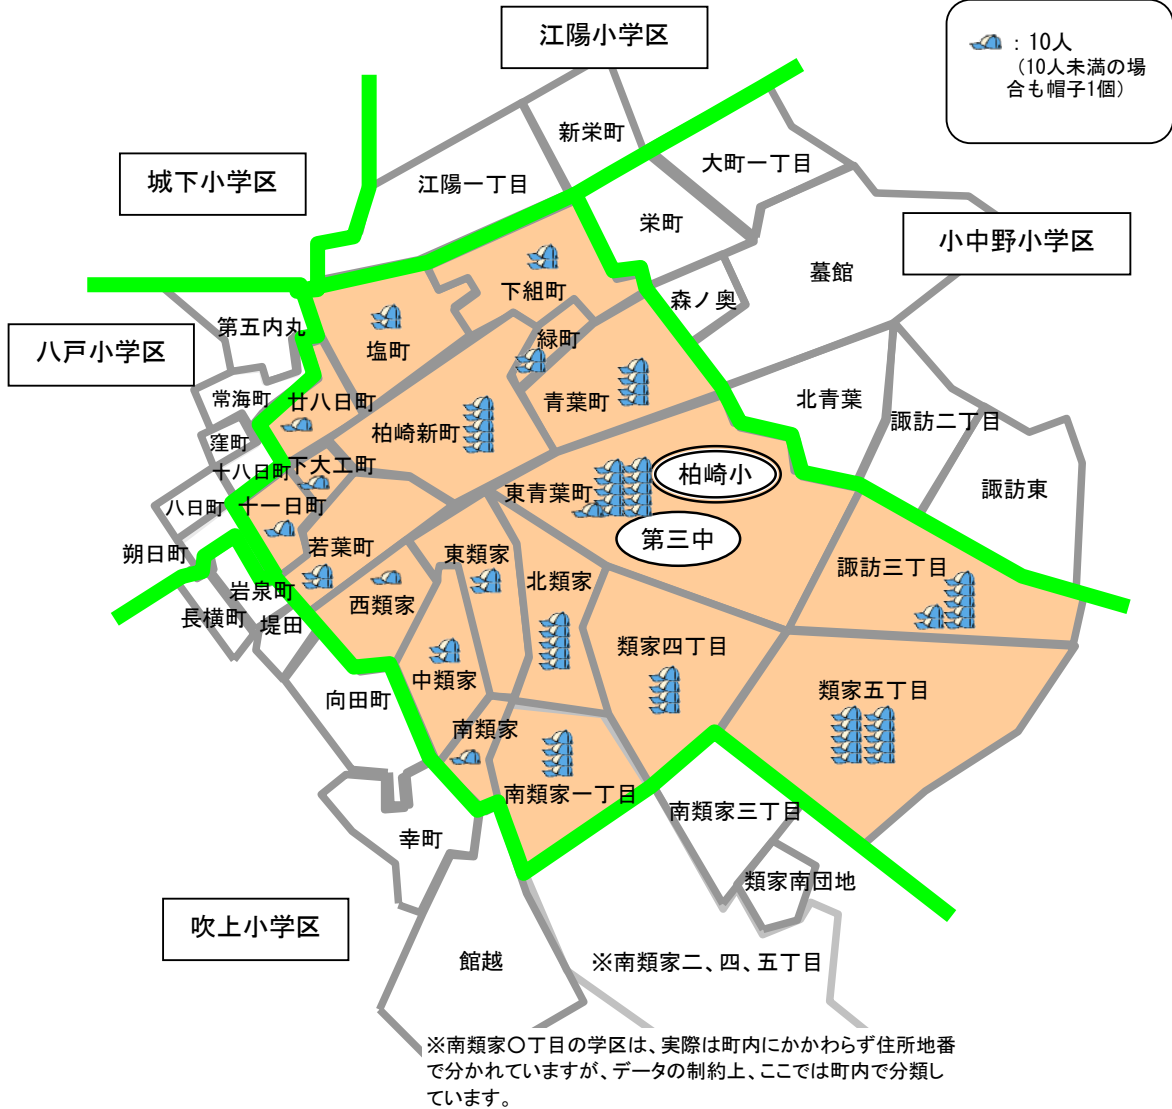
江陽小学区

：10人
（10人未満の場合も帽子1個）

城下小学区

新栄町

江陽一丁目

大町一丁目

栄町

小中野小学区

蟇館

下組町

森ノ奥

第五内丸

塩町

緑町

八戸小学区

常海町

廿八日町

青葉町

北青葉

柏崎新町

諏訪二丁目

窪町

十八日町

下大工町

柏崎小

東青葉町

諏訪東

八日町

十一日町

第三中

朔日町

若葉町

東類家

北類家

諏訪三丁目

岩泉町

西類家

長横町

堤町

類家四丁目

中類家

類家五丁目

向田町

南類家

南類家一丁目

南類家三丁目

幸町

類家南団地

吹上小学区

館越

※南類家二、四、五丁目

※南類家〇丁目の学区は、実際は町内にかかわらず住所地番で分かれていますが、データの制約上、ここでは町内で分類しています。